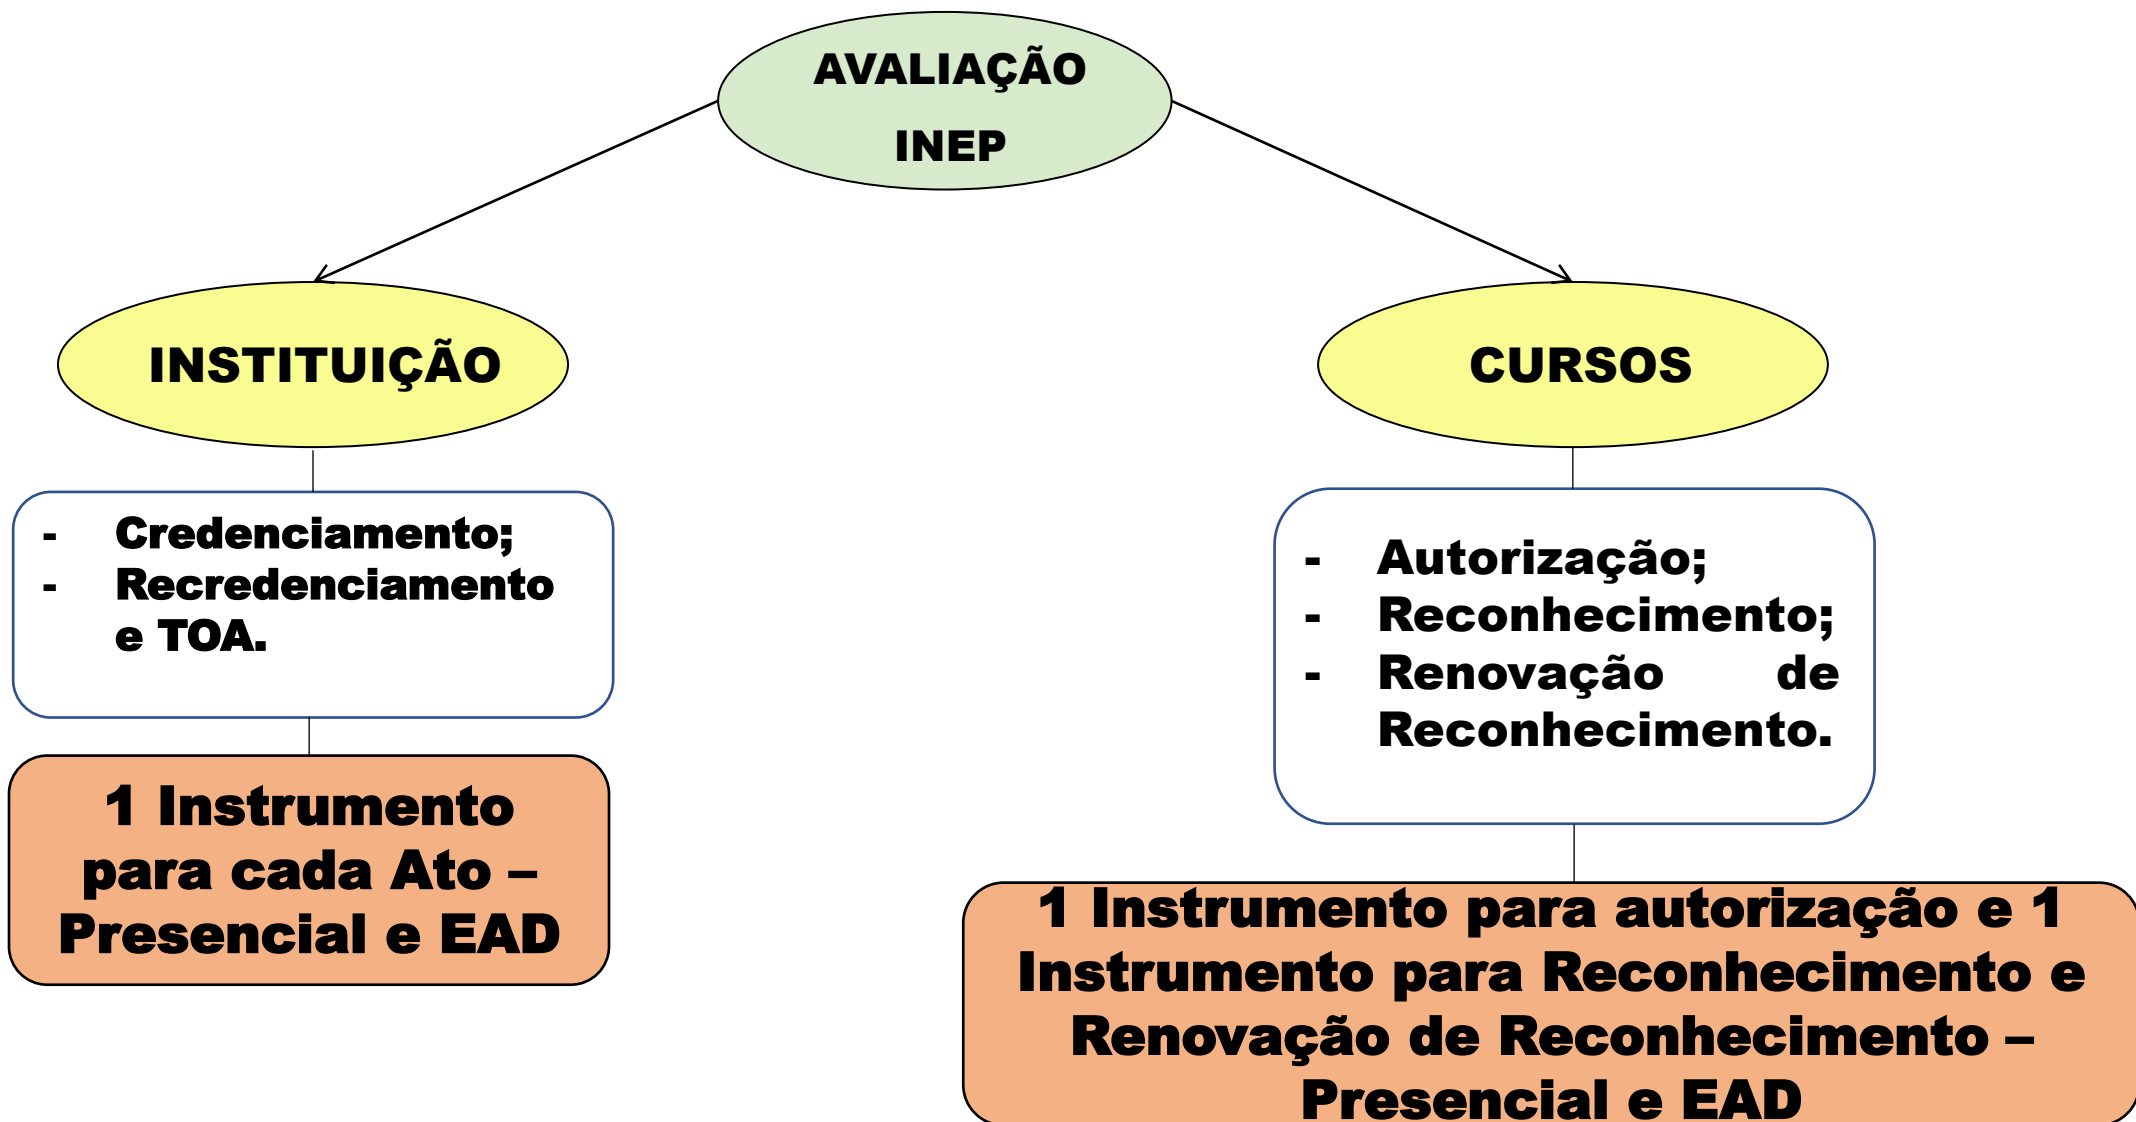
AVALIAÇÃO
INEP

INSTITUIÇÃO

CURSOS

- Credenciamento;
- Recredenciamento e TOA.

- Autorização;
- Reconhecimento;
- Renovação de Reconhecimento.

1 Instrumento para cada Ato – Presencial e EAD

1 Instrumento para autorização e 1 Instrumento para Reconhecimento e Renovação de Reconhecimento – Presencial e EAD